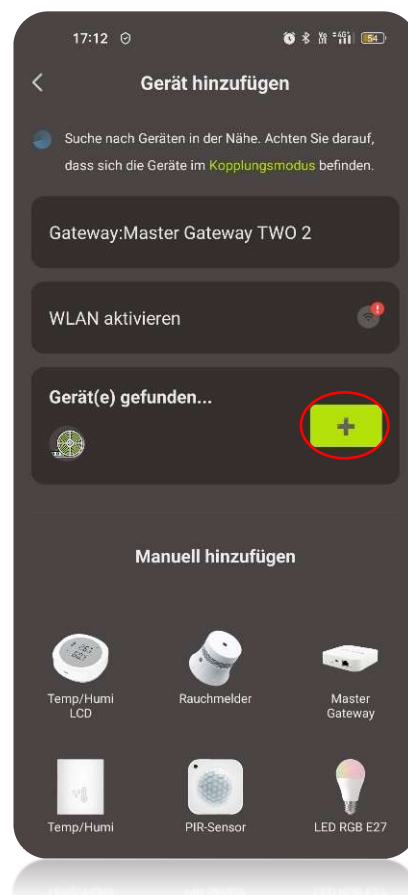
17:12

54

Gerät hinzufügen

Suche nach Geräten in der Nähe. Achten Sie darauf, dass sich die Geräte im Kopplungsmodus befinden.

Gateway:Master Gateway TWO 2

WLAN aktivieren

Gerät(e) gefunden...

+

Manuell hinzufügen

Temp/Humi LCD

Rauchmelder

Master Gateway

Temp/Humi

PIR-Sensor

LED RGB E27